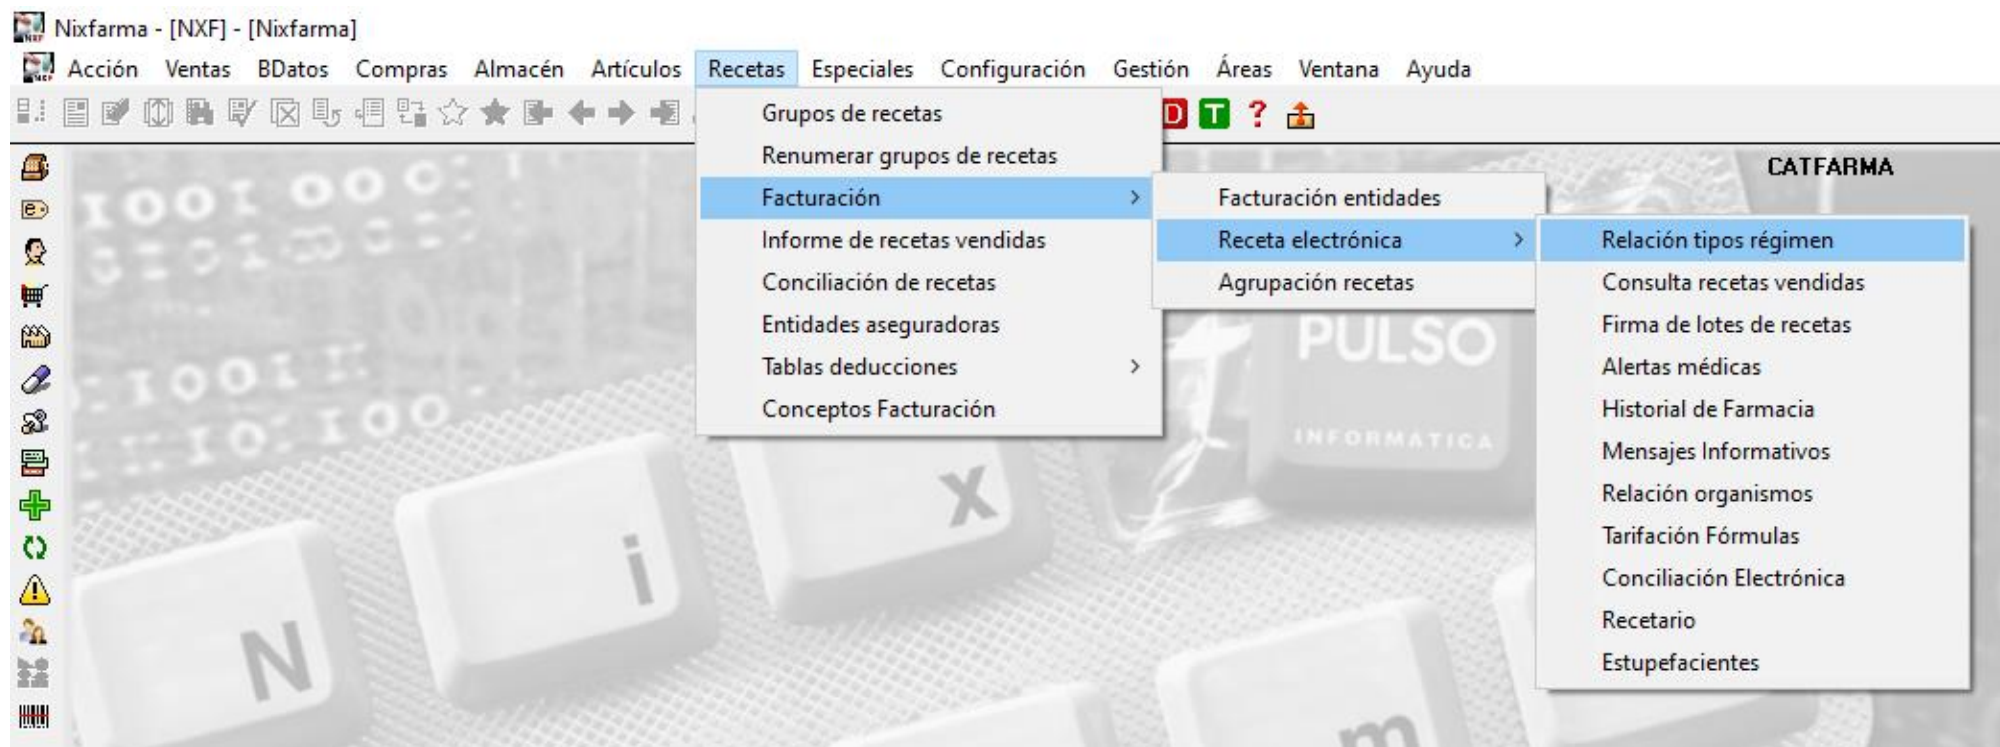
Nixfarma - [NXF] - [Nixfarma]

Acción Ventas BDatos Compras Almacén Artículos Recetas Especiales Configuración Gestión Áreas Ventana Ayuda

D T ?

Grupos de recetas
Renumerar grupos de recetas
Facturación
Informe de recetas vendidas
Conciliación de recetas
Entidades aseguradoras
Tablas deducciones
Conceptos Facturación

Facturación entidades
Receta electrónica
Agrupación recetas

Relación tipos régimen
Consulta recetas vendidas
Firma de lotes de recetas
Alertas médicas
Historial de Farmacia
Mensajes Informativos
Relación organismos
Tarifación Fórmulas
Conciliación Electrónica
Recetario
Estupefacientes

CATFARMA

PULSO
INFORMATICA

N i x m